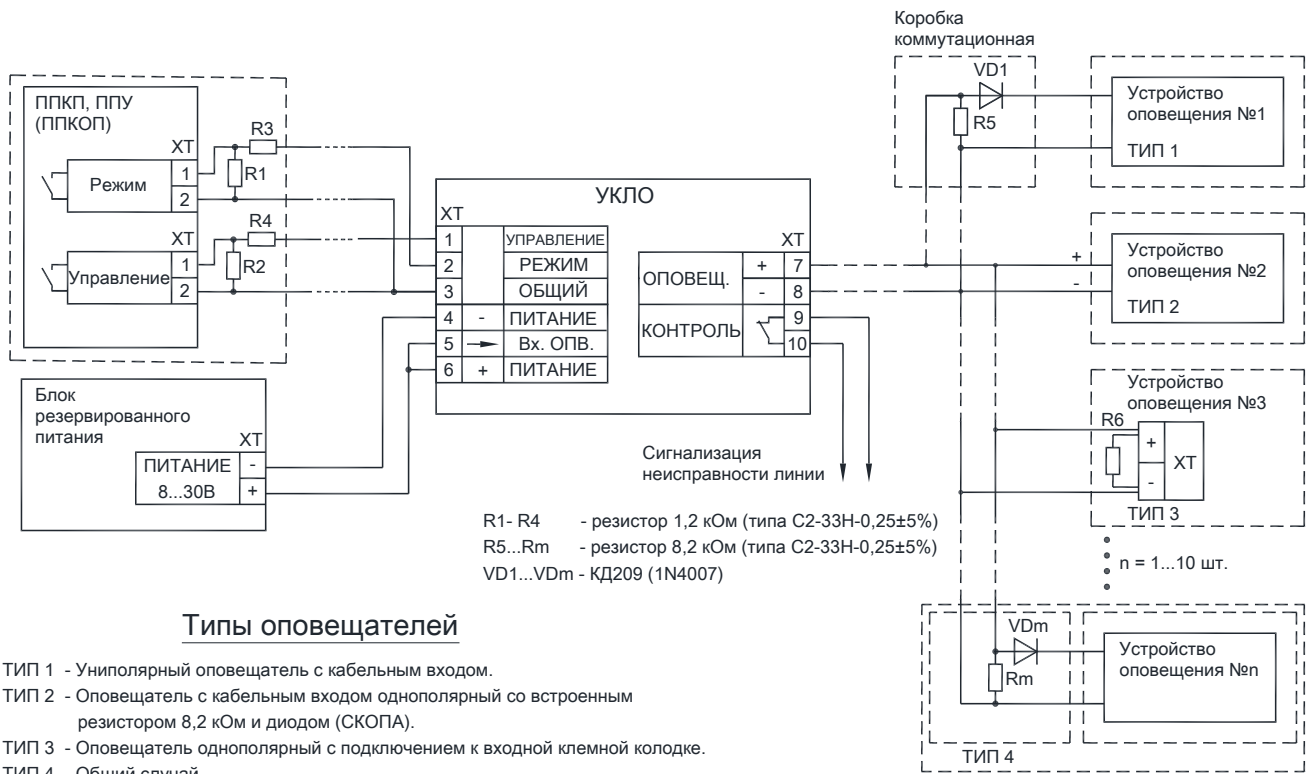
ППКП, ППУ (ППКОП)

XT
R3
1
R1
Режим
2

XT
R4
1
R2
Управление
2

Блок резервированного питания

XT
ПИТАНИЕ -
8...30В +

УКЛО

XT
| 1 | | УПРАВЛЕНИЕ |
|---|---|---|
| 2 | | РЕЖИМ |
| 3 | | ОБЩИЙ |
| 4 | - | ПИТАНИЕ |
| 5 | → | Вх. ОПВ. |
| 6 | + | ПИТАНИЕ |

XT
ОПОВЕЩ. + 7
- 8
КОНТРОЛЬ 9
10

Сигнализация неисправности линии

Коробка коммутационная
VD1
R5

Устройство оповещения №1
ТИП 1

+
-
Устройство оповещения №2
ТИП 2

Устройство оповещения №3
R6
+
XT
-
ТИП 3

n = 1...10 шт.

VDm
Rm
Устройство оповещения №n
ТИП 4

R1- R4 - резистор 1,2 кОм (типа С2-33Н-0,25±5%)
R5...Rm - резистор 8,2 кОм (типа С2-33Н-0,25±5%)
VD1...VDm - КД209 (1N4007)

Типы оповещателей

ТИП 1 - Униполярный оповещатель с кабельным входом.
ТИП 2 - Оповещатель с кабельным входом однополярный со встроенным резистором 8,2 кОм и диодом (СКОПА).
ТИП 3 - Оповещатель однополярный с подключением к входной клемной колодке.
ТИП 4 - Общий случай.